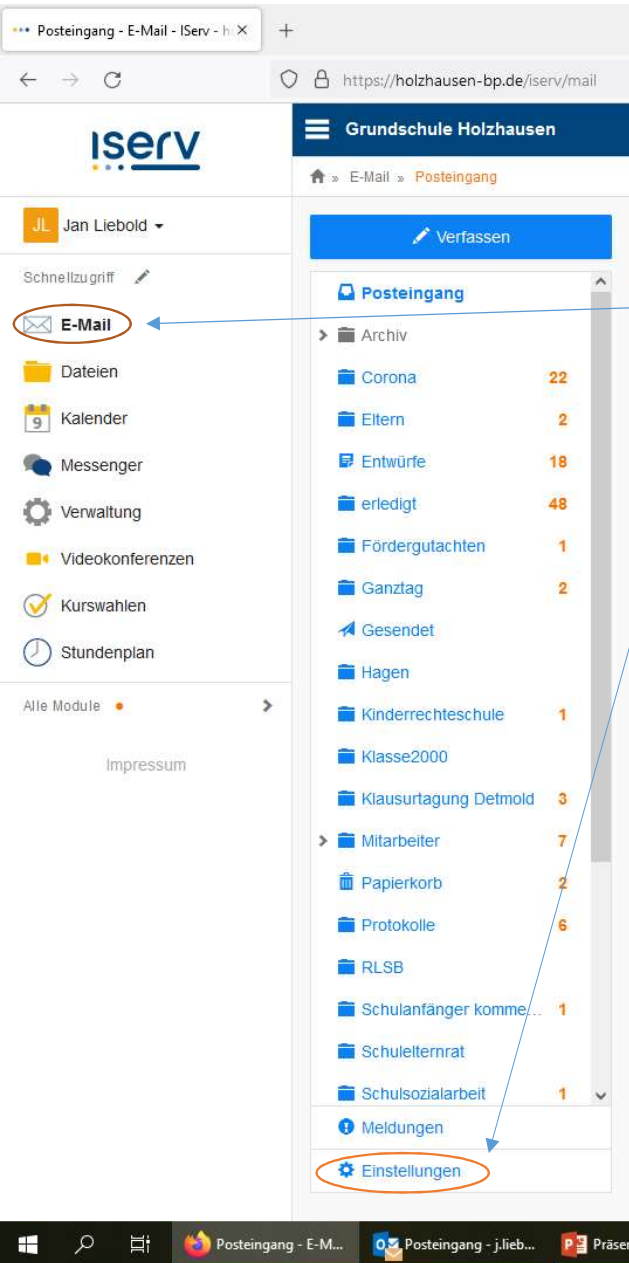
Posteingang - E-Mail - IServ - h ×
+
https://holzhausen-bp.de/iserv/mail

iserv

Grundschule Holzhausen

» E-Mail » Posteingang

JL Jan Liebold

Schnellzugriff

E-Mail
Dateien
Kalender
Messenger
Verwaltung
Videokonferenzen
Kurswahlen
Stundenplan

Alle Module

Impressum

Verfassen

Posteingang
Archiv
Corona 22
Eltern 2
Entwürfe 18
erledigt 48
Födergutachten 1
Ganztag 2
Gesendet
Hagen
Kinderrechteschule 1
Klasse2000
Klausurtagung Detmold 3
Mitarbeiter 7
Papierkorb 2
Protokolle 6
RLSB
Schulanfänger komme... 1
Schulelternrat
Schulsozialarbeit 1
Meldungen
Einstellungen

Posteingang - E-M...
Posteingang - j.lieb...
Präser